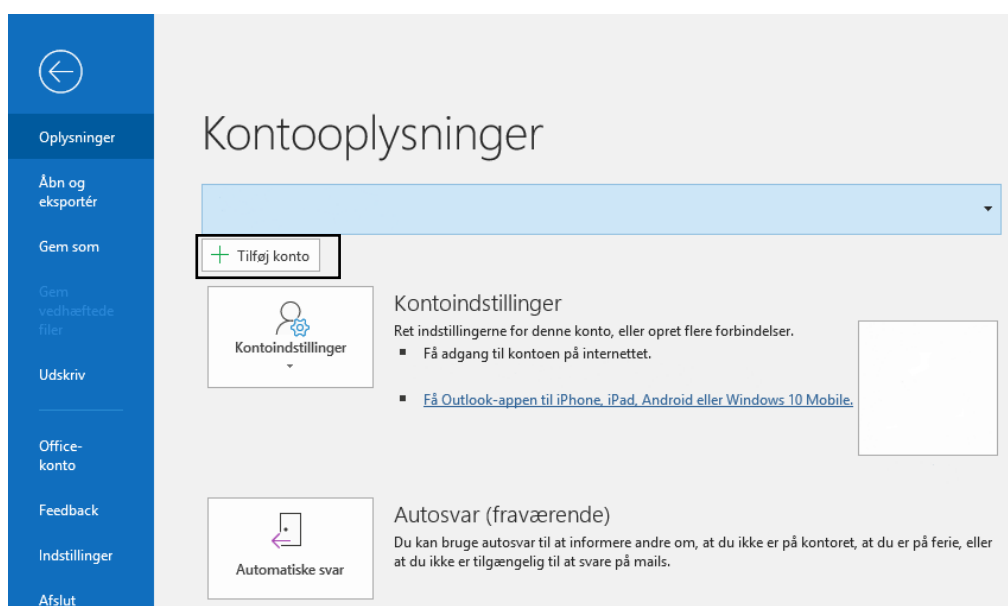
Oplysninger

Åbn og eksportér

Gem som

Gem vedhæftede filer

Udskriv

Office-konto

Feedback

Indstillinger

Afslut

Kontooplysninger

Tilføj konto

Kontoindstillinger

Kontoindstillinger

Ret indstillingerne for denne konto, eller opret flere forbindelser.

- Få adgang til kontoen på internettet.

- Få Outlook-appen til iPhone, iPad, Android eller Windows 10 Mobile.

Automatiske svar

Autosvar (fraværende)

Du kan bruge autosvar til at informere andre om, at du ikke er på kontoret, at du er på ferie, eller at du ikke er tilgængelig til at svare på mails.